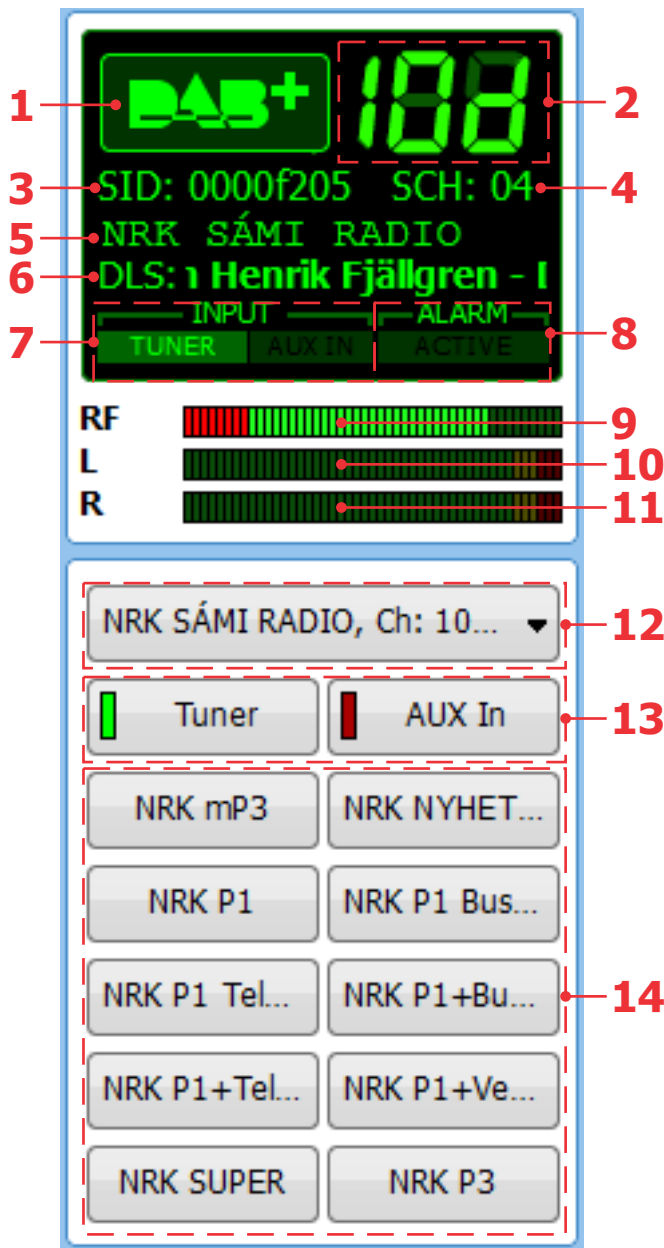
1 DAB+
10B 2
3 SID: 0000f205 SCH: 04 4
5 NRK SÁMI RADIO
6 DLS: ı Henrik Fjällgren - I
7 INPUT TUNER AUX IN
ALARM ACTIVE 8
RF 9
L 10
R 11
NRK SÁMI RADIO, Ch: 10... 12
Tuner AUX In 13

NRK mP3
NRK NYHET...
NRK P1
NRK P1 Bus...
NRK P1 Tel...
NRK P1+Bu...
NRK P1+Tel...
NRK P1+Ve...
NRK SUPER
NRK P3
14